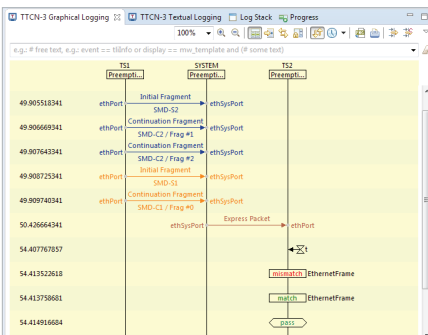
TTCN-3 Graphical Logging ☒ TTCN-3 Textual Logging Log Stack Progress

100%

e.g.: # free text, e.g.: event == tlInfo or display == mw_template and (# some text)

TS1 Preempti...
SYSTEM Preempti...
TS2 Preempti...

49.905518341 ethPort Initial Fragment SMD-S2 ethSysPort
49.906669341 ethPort Continuation Fragment SMD-C2 / Frag #1 ethSysPort
49.907643341 ethPort Continuation Fragment SMD-C2 / Frag #2 ethSysPort
49.908725341 ethPort Initial Fragment SMD-S1 ethSysPort
49.909740341 ethPort Continuation Fragment SMD-C1 / Frag #0 ethSysPort
50.426664341 ethSysPort Express Packet ethPort
54.407767857 t
54.413522618 mismatch EthernetFrame
54.413758681 match EthernetFrame
54.414916684 pass